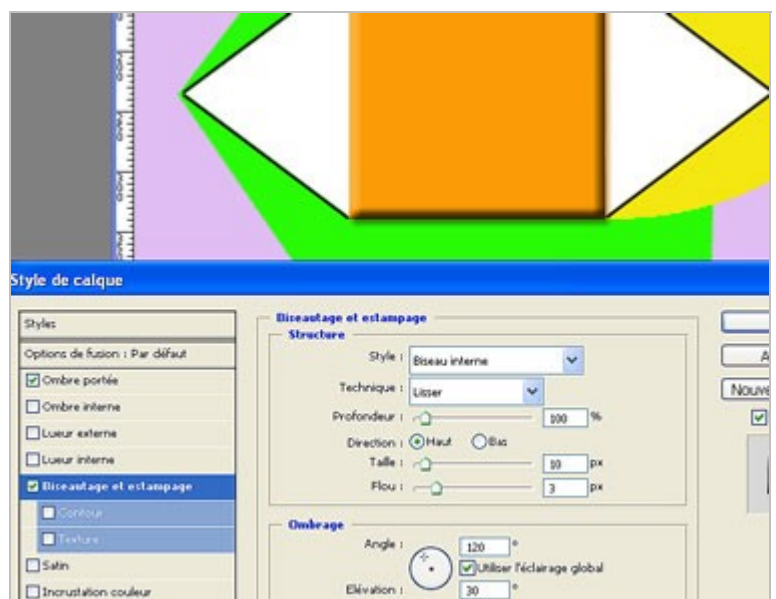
Style de calque

Styles
Options de fusion : Par défaut
Ombre portée
Ombre interne
Lueur externe
Lueur interne
Biseautage et estampage
Contour
Texture
Satin
Incrustation couleur

Biseautage et estampage
Structure
Style : Biseau interne
Technique : Lisser
Profondeur : 100 %
Direction : Haut Bas
Taille : 10 px
Flou : 3 px

Ombrage
Angle : 120 °
Utiliser l'éclairage global
Elévation : 30 °

A
Nouve